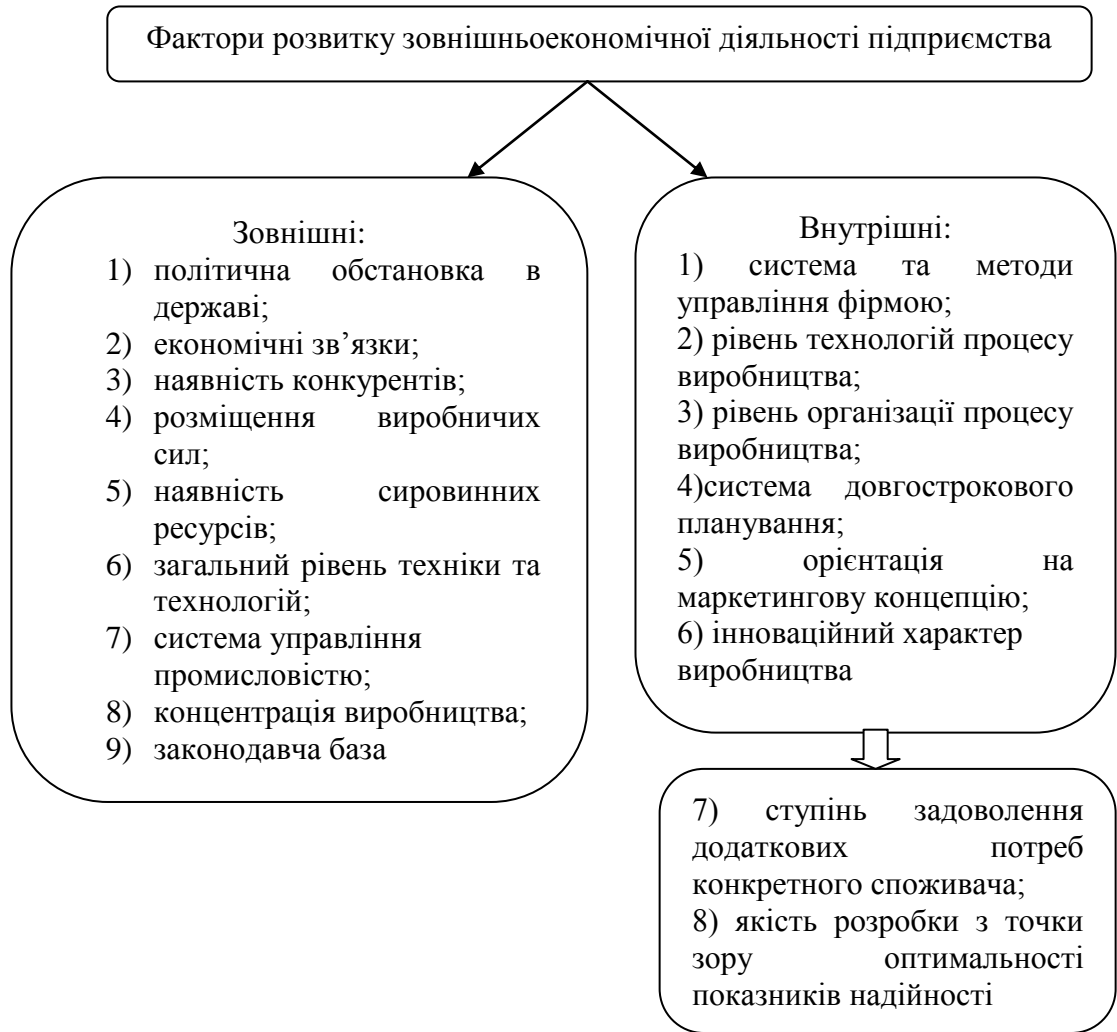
Фактори розвитку зовнішньоекономічної діяльності підприємства

Зовнішні:
1) політична обстановка в державі;
2) економічні зв’язки;
3) наявність конкурентів;
4) розміщення виробничих сил;
5) наявність сировинних ресурсів;
6) загальний рівень техніки та технологій;
7) система управління промисловістю;
8) концентрація виробництва;
9) законодавча база

Внутрішні:
1) система та методи управління фірмою;
2) рівень технологій процесу виробництва;
3) рівень організації процесу виробництва;
4)система довгострокового планування;
5) орієнтація на маркетингову концепцію;
6) інноваційний характер виробництва

7) ступінь задоволення додаткових потреб конкретного споживача;
8) якість розробки з точки зору оптимальності показників надійності